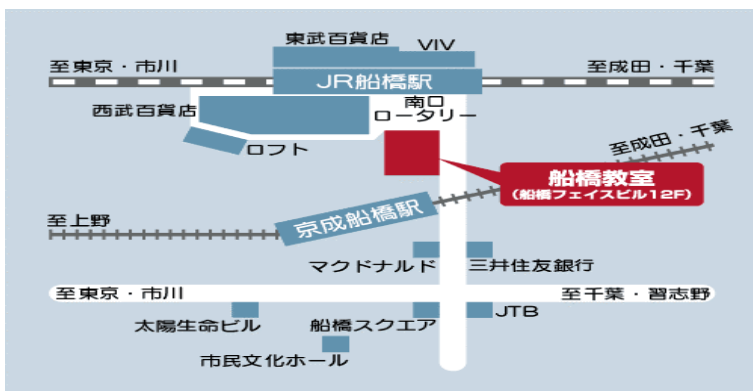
東武百貨店
VIV
至東京・市川
至成田・千葉
JR船橋駅
西武百貨店
南口
ロータリー
ロフト
至成田・千葉
船橋教室
(船橋フェイスビル12F)
至上野
京成船橋駅
マクドナルド
三井住友銀行
至東京・市川
至千葉・習志野
太陽生命ビル
船橋スクエア
JTB
市民文化ホール